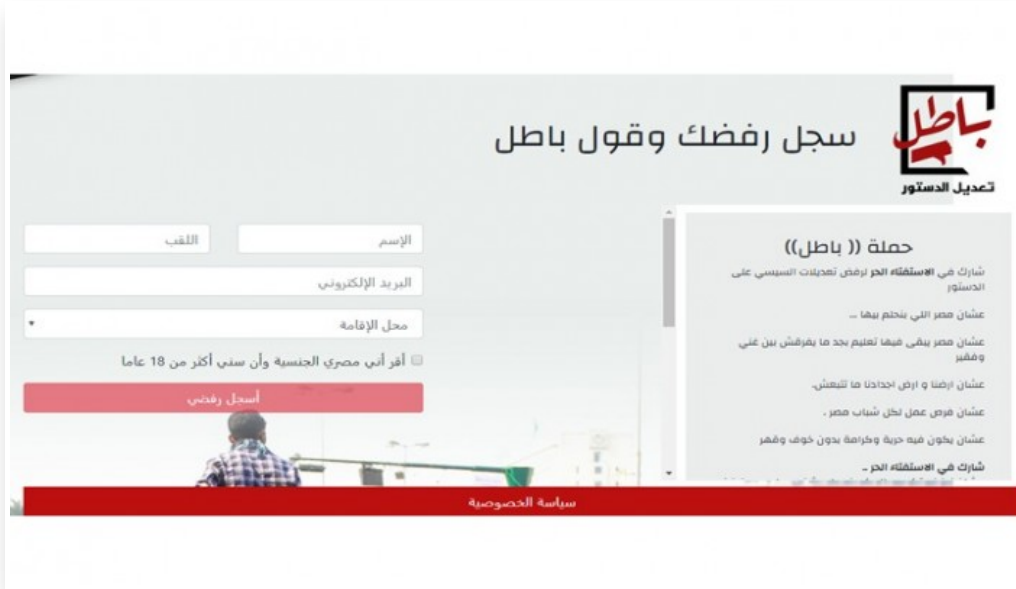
باطل
تعديل الدستور

سجل رفضك وقول باطل

حملة (( باطل))

شارك في **الاستفتاء الحر** لرفض تعديلات السيسي على الدستور

عشان مصر اللي بنحلم بيها ..

عشان مصر يبقى فيها تعليم بجد ما يفرقش بين غني وفقير

عشان ارضنا و ارض اجدادنا ما تتبعش.

عشان فرص عمل لكل شباب مصر .

عشان يكون فيه حرية وكرامة بدون خوف وقهر

**شارك في الاستفتاء الحر ..**

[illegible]

الإسم

اللقب

البريد الإلكتروني

محل الإقامة

أقر أني مصري الجنسية وأن سني أكثر من 18 عاما

أسجل رفضي

سياسة الخصوصية